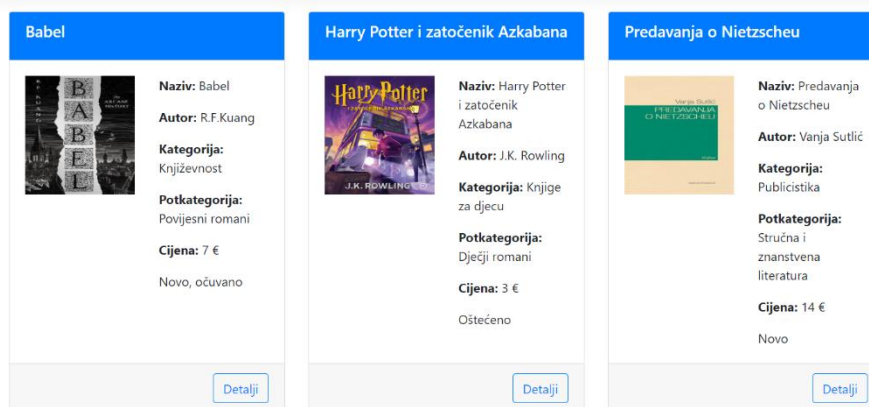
Babel

BABEL

Naziv: Babel

Autor: R.F.Kuang

Kategorija: Književnost

Potkategorija: Povijesni romani

Cijena: 7 €

Novo, očuvano

Detalji

Harry Potter i zatočenik Azkabana

Harry Potter

J.K. ROWLING

Naziv: Harry Potter i zatočenik Azkabana

Autor: J.K. Rowling

Kategorija: Knjige za djecu

Potkategorija: Dječji romani

Cijena: 3 €

Oštećeno

Detalji

Predavanja o Nietzscheu

Vanja Sutlić

PREDAVANJA O NIETZSCHEU

Naziv: Predavanja o Nietzscheu

Autor: Vanja Sutlić

Kategorija: Publicistika

Potkategorija: Stručna i znanstvena literatura

Cijena: 14 €

Novo

Detalji